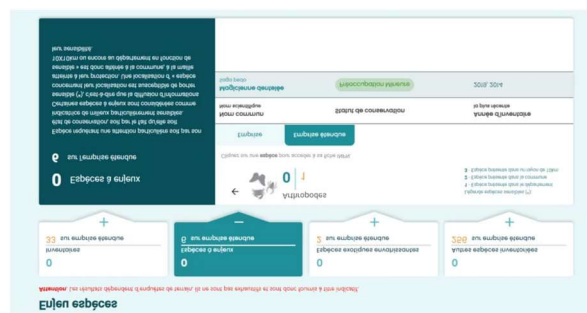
Enjeu espèces

Attention : les résultats dépendent d'enquêtes de terrain, ils ne sont pas exhaustifs et sont donc soumis à être faussés.

0
Autres espèces inventoriées
299 sur emprise étendue

0
Espèces exotiques envahissantes
2 sur emprise étendue

0
Espèces à enjeux
0 sur emprise étendue

0
Inventoriées
33 sur emprise étendue

Espèces à enjeux
0
sur emprise étendue

Espèces présentant une attention particulière soit par son état de conservation, soit par le fait qu'elles sont indicatrices de milieux particulièrement sensibles. Certaines espèces à enjeux sont considérées comme sensibles (*) c'est-à-dire que la diffusion d'informations concernant leur localisation est susceptible de porter atteinte à leur protection. Une localisation à « espèce sensible » est donc affichée à la commune, à la maille 10X10km ou encore au département en fonction de leur sensibilité.

Arthropodes
1
0

Cliquez sur une espèce pour accéder à sa fiche INPN

1 - Espèce inventoriée sur emprise étendue
2 - Espèce inventoriée dans la commune
3 - Espèce inventoriée dans la maille de 10km
Espèces sensibles (*)

Emprise
Emprise étendue

Nom commun
Nom scientifique
Statut de conservation
Année d'inventaire
(à faire ignorer)

Piégé
Magicienne dentelée
Préoccupation mineure
2016 2016